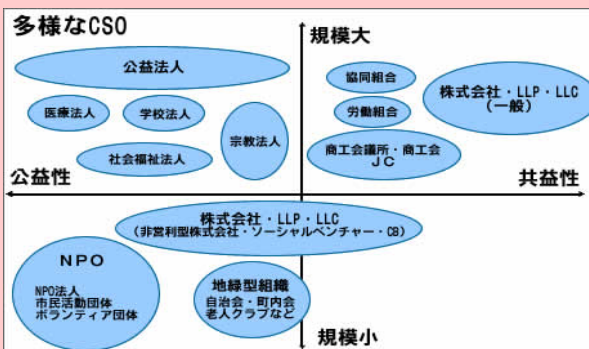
多様なCSO

規模大

公益法人

医療法人

学校法人

宗教法人

社会福祉法人

協同組合

労働組合

株式会社・LLP・LLC
（一般）

商工会議所・商工会
JC

公益性

共益性

株式会社・LLP・LLC
（非営利型株式会社・ソーシャルベンチャー・CB）

NPO

NPO法人
市民活動団体
ボランティア団体

地縁型組織
自治会・町内会
老人クラブなど

規模小